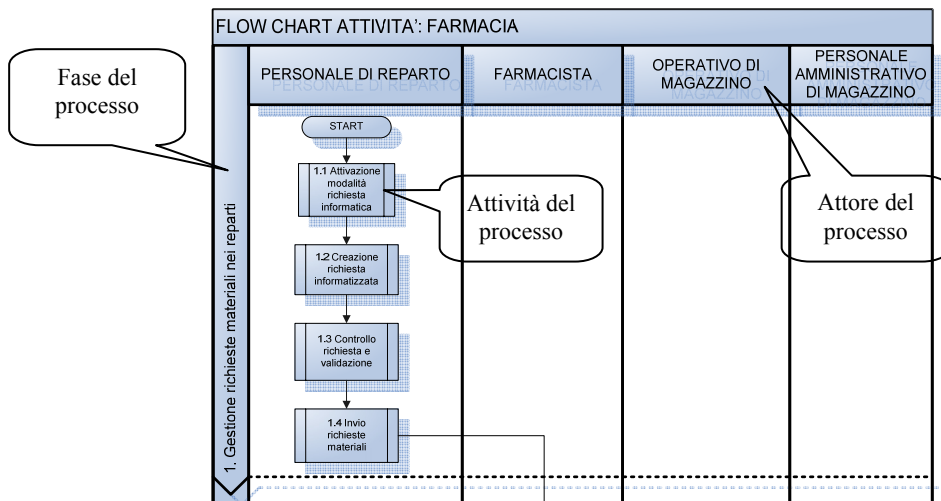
FLOW CHART ATTIVITA': FARMACIA

Fase del processo

PERSONALE DI REPARTO

FARMACISTA

OPERATIVO DI MAGAZZINO

PERSONALE AMMINISTRATIVO DI MAGAZZINO

1. Gestione richieste materiali nei reparti

START

1.1 Attivazione modalità richiesta informatica

Attività del processo

Attore del processo

1.2 Creazione richiesta informatizzata

1.3 Controllo richiesta e validazione

1.4 Invio richieste materiali